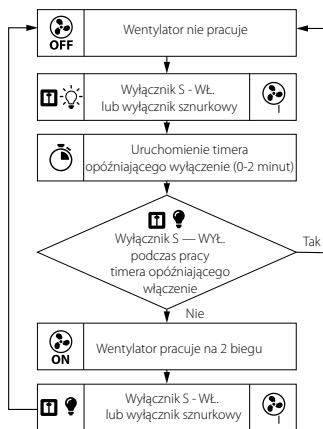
OFF

Wentylator nie pracuje

Wyłącznik S - WŁ. lub wyłącznik sznurkowy

Uruchomienie timera opóźniającego wyłączenie (0-2 minut)

Wyłącznik S — WYŁ. podczas pracy timera opóźniającego włączenie

Tak

Nie

ON

Wentylator pracuje na 2 biegu

Wyłącznik S - WŁ. lub wyłącznik sznurkowy